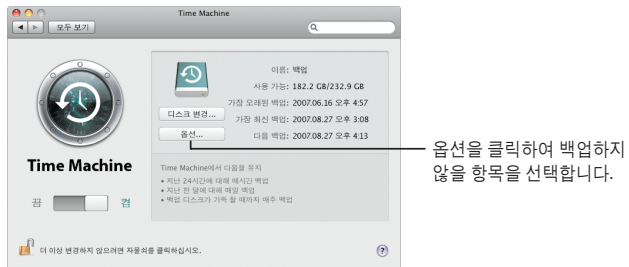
Time Machine

모두 보기

Time Machine

끔

켬

이름: 백업

사용 가능: 182.2 GB/232.9 GB

가장 오래된 백업: 2007.06.16 오후 4:57

가장 최신 백업: 2007.08.27 오후 3:08

다음 백업: 2007.08.27 오후 4:13

디스크 변경...

옵션...

Time Machine에서 다음을 유지

• 지난 24시간에 대해 매시간 백업
• 지난 한 달에 대해 매일 백업
• 백업 디스크가 가득 찰 때까지 매주 백업

더 이상 변경하지 않으려면 자물쇠를 클릭하십시오.

?

옵션을 클릭하여 백업하지 않을 항목을 선택합니다.